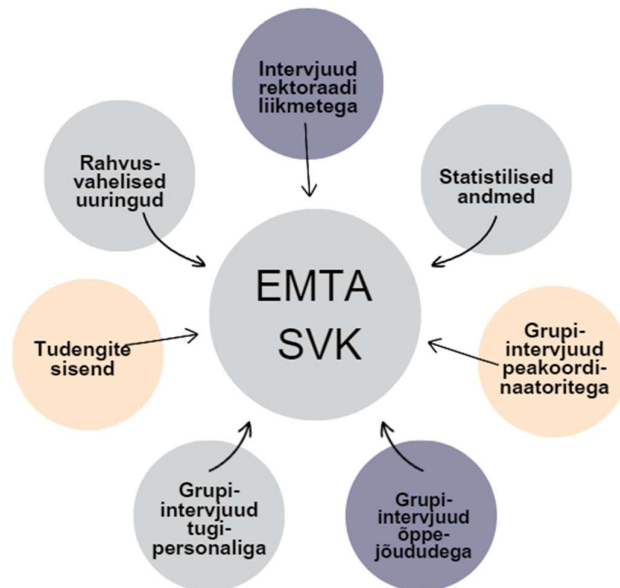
Intervjuud rektoraadi liikmetega

Statistilised andmed

Grupi-intervjuud peakoordinaatoritega

Grupi-intervjuud õppejõududega

Grupi-intervjuud tugipersonaliga

Tudengite sisend

Rahvusvahelised uuringud

EMTA SVK